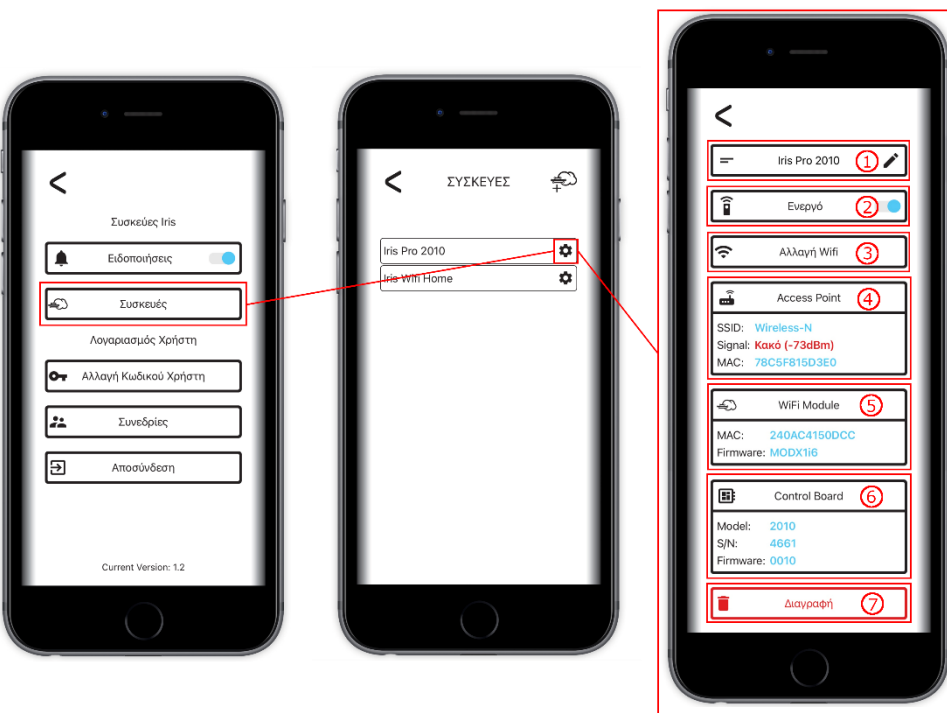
<

Συσκευές Iris

Ειδοποιήσεις

Συσκευές

Λογαριασμός Χρήστη

Αλλαγή Κωδικού Χρήστη

Συνεδρίες

Αποσύνδεση

Current Version: 1.2

<

ΣΥΣΚΕΥΕΣ

Iris Pro 2010

Iris Wifi Home

<

Iris Pro 2010 1

Ενεργό 2

Αλλαγή Wifi 3

Access Point 4

SSID: Wireless-N

Signal: Κακό (-73dBm)

MAC: 78C5F815D3E0

WiFi Module 5

MAC: 240AC4150DCC

Firmware: MODX1i6

Control Board 6

Model: 2010

S/N: 4661

Firmware: 0010

Διαγραφή 7